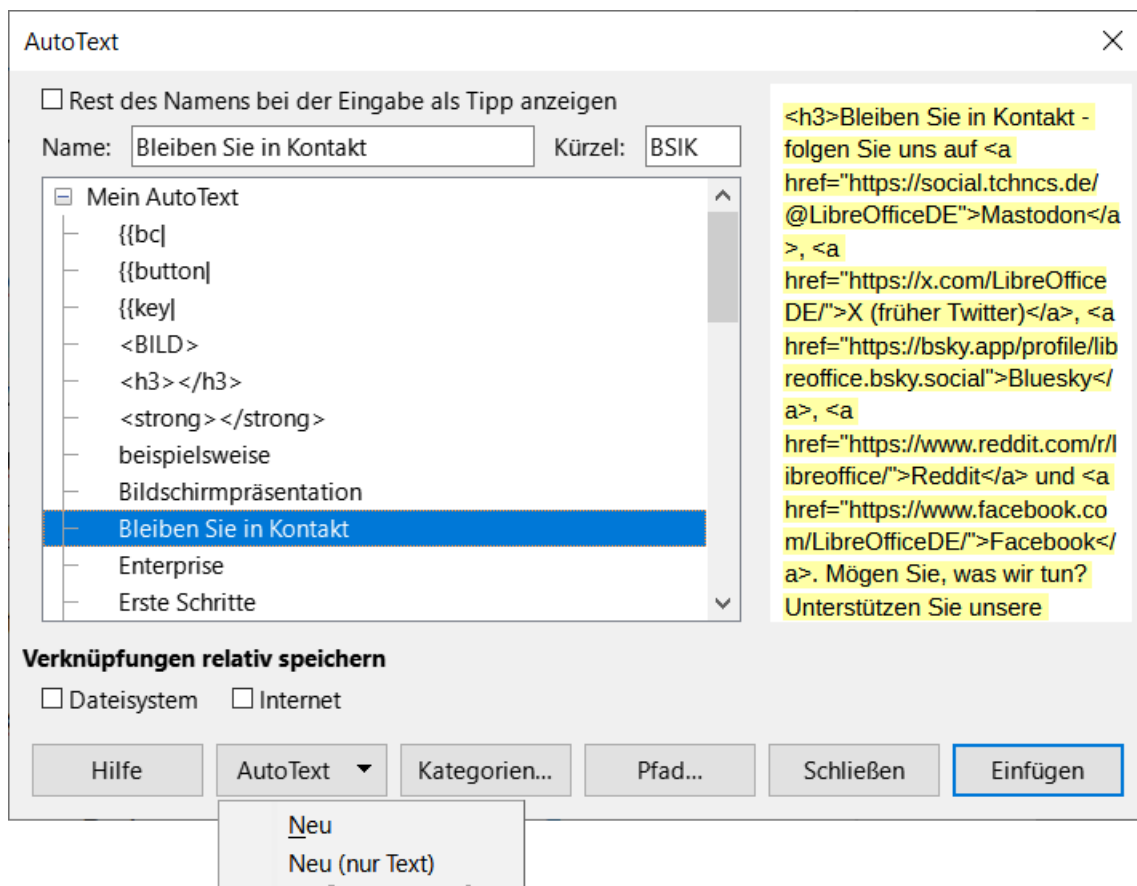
AutoText

Rest des Namens bei der Eingabe als Tipp anzeigen

Name: Bleiben Sie in Kontakt Kürzel: BSIK

Mein AutoText
{{bc|
{{button|
{{key|
<BILD>
<h3></h3>
<strong></strong>
beispielsweise
Bildschirmpräsentation
Bleiben Sie in Kontakt
Enterprise
Erste Schritte

<h3>Bleiben Sie in Kontakt - folgen Sie uns auf <a href="https://social.tchncs.de/@LibreOfficeDE">Mastodon</a>, <a href="https://x.com/LibreOfficeDE/">X (früher Twitter)</a>, <a href="https://bsky.app/profile/libreoffice.bsky.social">Bluesky</a>, <a href="https://www.reddit.com/r/libreoffice/">Reddit</a> und <a href="https://www.facebook.com/LibreOfficeDE/">Facebook</a>. Mögen Sie, was wir tun? Unterstützen Sie unsere

Verknüpfungen relativ speichern
Dateisystem Internet

Hilfe AutoText Kategorien... Pfad... Schließen Einfügen

Neu
Neu (nur Text)